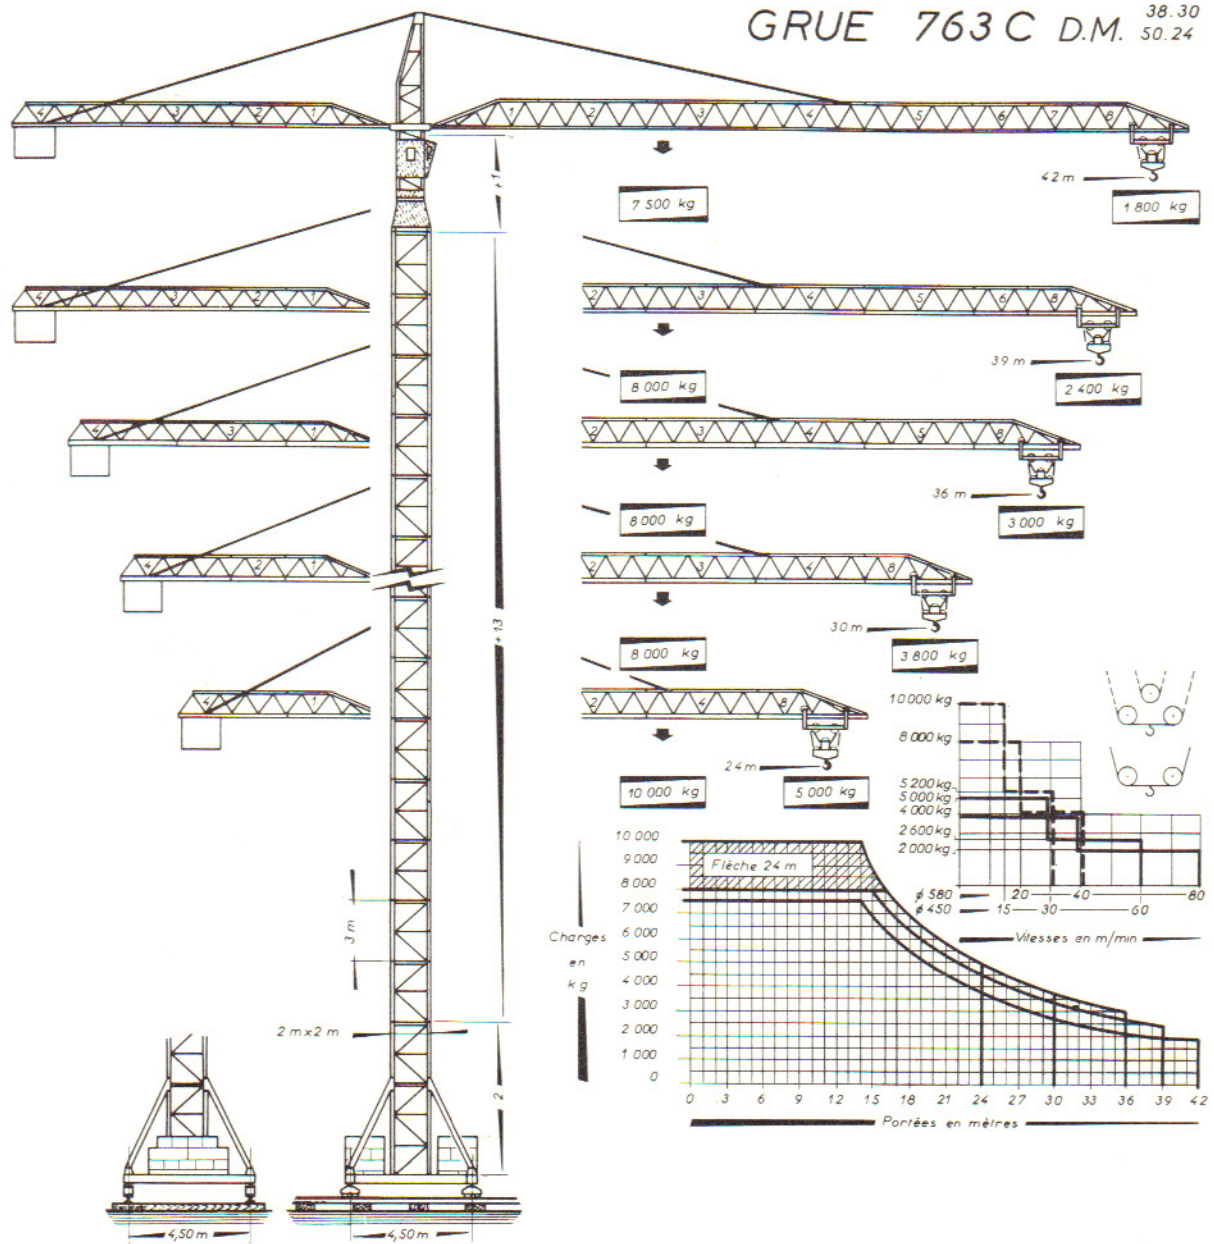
GRUE 763 C D.M. 38.30 50.24

4 3 2 1
1 2 3 4 5 6 7 8

7 500 kg
42 m
1 800 kg

4 3 2 1
2 3 4 5 6 8
39 m
2 400 kg
8 000 kg

4 3 1
2 3 4 5 8
36 m
3 000 kg
8 000 kg

4 2 1
2 3 4 8
30 m
3 800 kg
8 000 kg

4 1
2 4 8
24 m
10 000 kg
5 000 kg

+1
+13
3 m
2 m x 2 m
2
4,50 m
4,50 m

10 000 kg
8 000 kg
5 200 kg
5 000 kg
4 000 kg
2 600 kg
2 000 kg
ϕ 580 20 30 40 80
ϕ 450 15 30 60
Vitesses en m/min

Charges en kg
10 000
9 000
8 000
7 000
6 000
5 000
4 000
3 000
2 000
1 000
0
Flèche 24 m
0 3 6 9 12 15 18 21 24 27 30 33 36 39 42
Portées en mètres